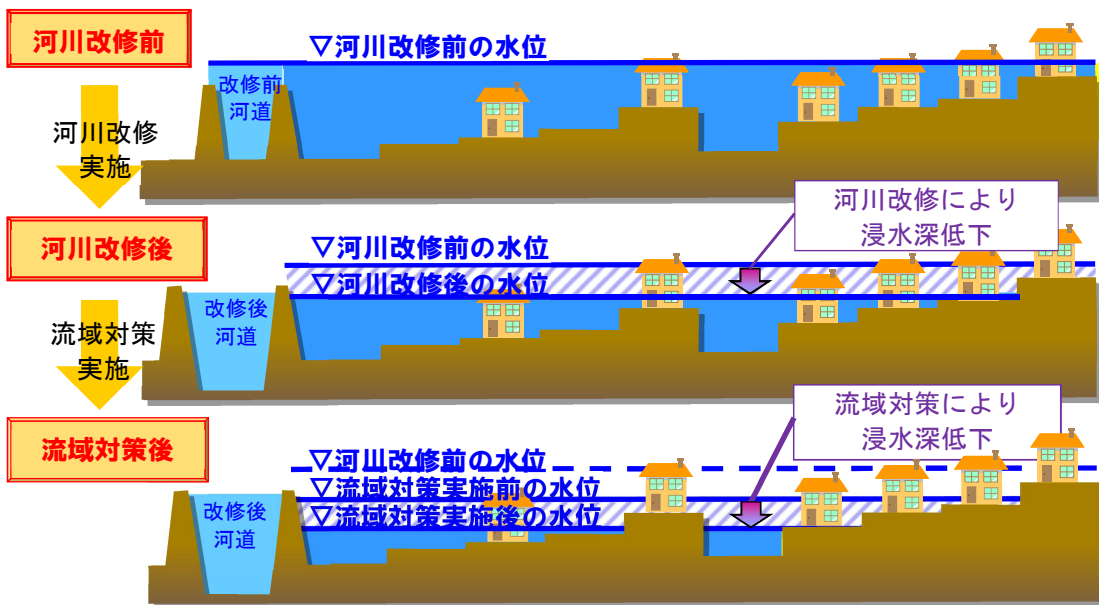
河川改修前

▽河川改修前の水位

改修前
河道

河川改修
実施

河川改修後

河川改修により
浸水深低下

▽河川改修前の水位

▽河川改修後の水位

改修後
河道

流域対策
実施

流域対策後

流域対策により
浸水深低下

▽河川改修前の水位

▽流域対策実施前の水位

▽流域対策実施後の水位

改修後
河道